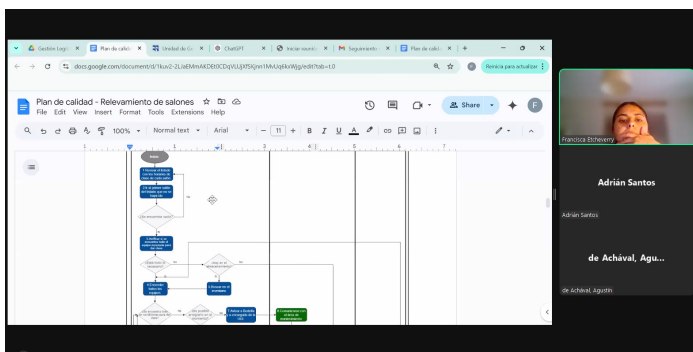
Gestión Logí × | Plan de calid × | Unidad de G × | ChatGPT × | Iniciar sesión × | Seguimiento × | Plan de calid × | +

docs.google.com/document/d/1kuv2-2L(aEMmAKDEt0CDqVLUjXfSKjnn1MvUqRkrWJg/edit?tab=t.0

Reinicia para actualizar

Plan de calidad - Relevamiento de salones
File Edit View Insert Format Tools Extensions Help

Share

100% | Normal text | Arial | 11

Inicio

Francisca Etcheverry

Adrián Santos

Adrián Santos

de Achával, Agu...

de Achával, Agustín